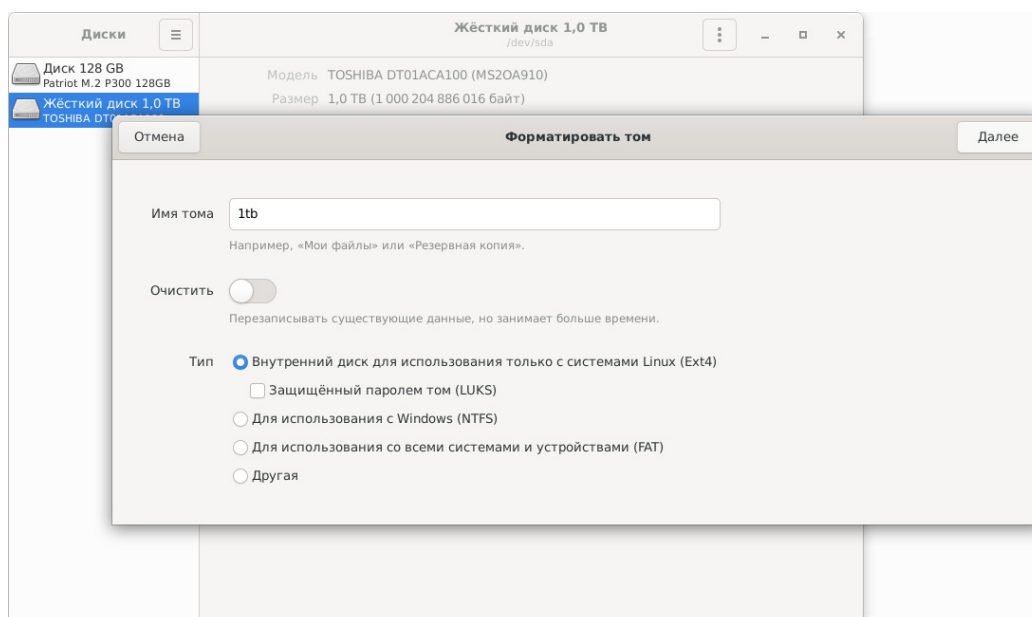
Диски

Жёсткий диск 1,0 ТВ
/dev/sda

Диск 128 GB
Patriot M.2 P300 128GB

Жёсткий диск 1,0 ТВ
TOSHIBA DT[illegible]

Модель TOSHIBA DT01ACA100 (MS2OA910)

Размер 1,0 ТВ (1 000 204 886 016 байт)

Отмена

Форматировать том

Далее

Имя тома 1tb

Например, «Мои файлы» или «Резервная копия».

Очистить

Перезаписывать существующие данные, но занимает больше времени.

Тип Внутренний диск для использования только с системами Linux (Ext4)

Защищённый паролем том (LUKS)

Для использования с Windows (NTFS)

Для использования со всеми системами и устройствами (FAT)

Другая